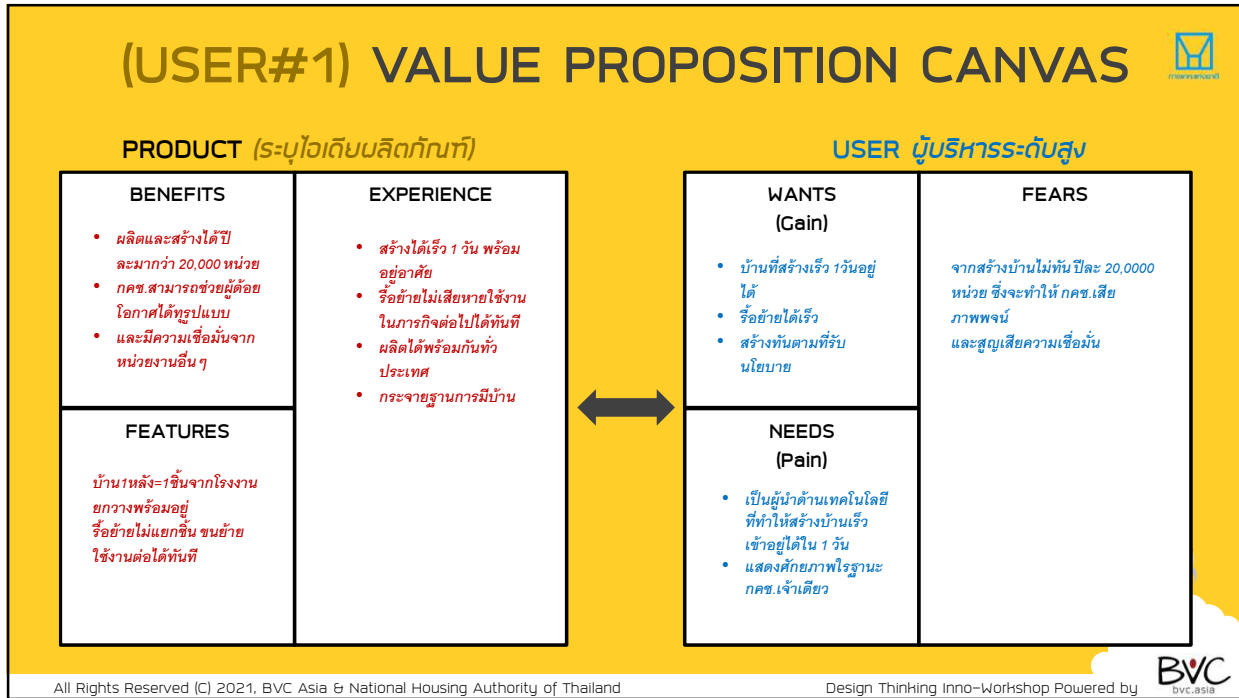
(USER#1) VALUE PROPOSITION CANVAS

การเคหะแห่งชาติ

PRODUCT (ระบุไอเดียผลิตภัณฑ์)

USER ผู้บริหารระดับสูง

BENEFITS

- ผลิตและสร้างได้ปีละมากว่า 20,000 หน่วย
- กคช.สามารถช่วยผู้ด้อยโอกาศได้ทุรูปแบบ
- และมีความเชื่อมั่นจากหน่วยงานอื่นๆ

EXPERIENCE

- สร้างได้เร็ว 1 วัน พร้อมอยู่อาศัย
- รื้อย้ายไม่เสียหายใช้งานในภารกิจต่อไปได้ทันที
- ผลิตได้พร้อมกันทั่วประเทศ
- กระจายฐานการมีบ้าน

FEATURES

บ้าน1หลัง=1ชิ้นจากโรงงานยกวางพร้อมอยู่
รื้อย้ายไม่แยกชิ้น ขนย้ายใช้งานต่อได้ทันที

WANTS
(Gain)

- บ้านที่สร้างเร็ว 1วันอยู่ได้
- รื้อย้ายได้เร็ว
- สร้างทันตามที่รับนโยบาย

FEARS

จากสร้างบ้านไม่ทันปีละ 20,0000 หน่วย ซึ่งจะทำให้ กคช.เสียภาพพจน์
และสูญเสียความเชื่อมั่น

NEEDS
(Pain)

- เป็นผู้นำด้านเทคโนโลยีที่ทำให้สร้างบ้านเร็วเข้าอยู่ได้ใน 1 วัน
- แสดงศักยภาพใรฐานะ กคช.เจ้าเดียว

All Rights Reserved (C) 2021, BVC Asia & National Housing Authority of Thailand

Design Thinking Inno-Workshop Powered by

BVC
bvc.asia